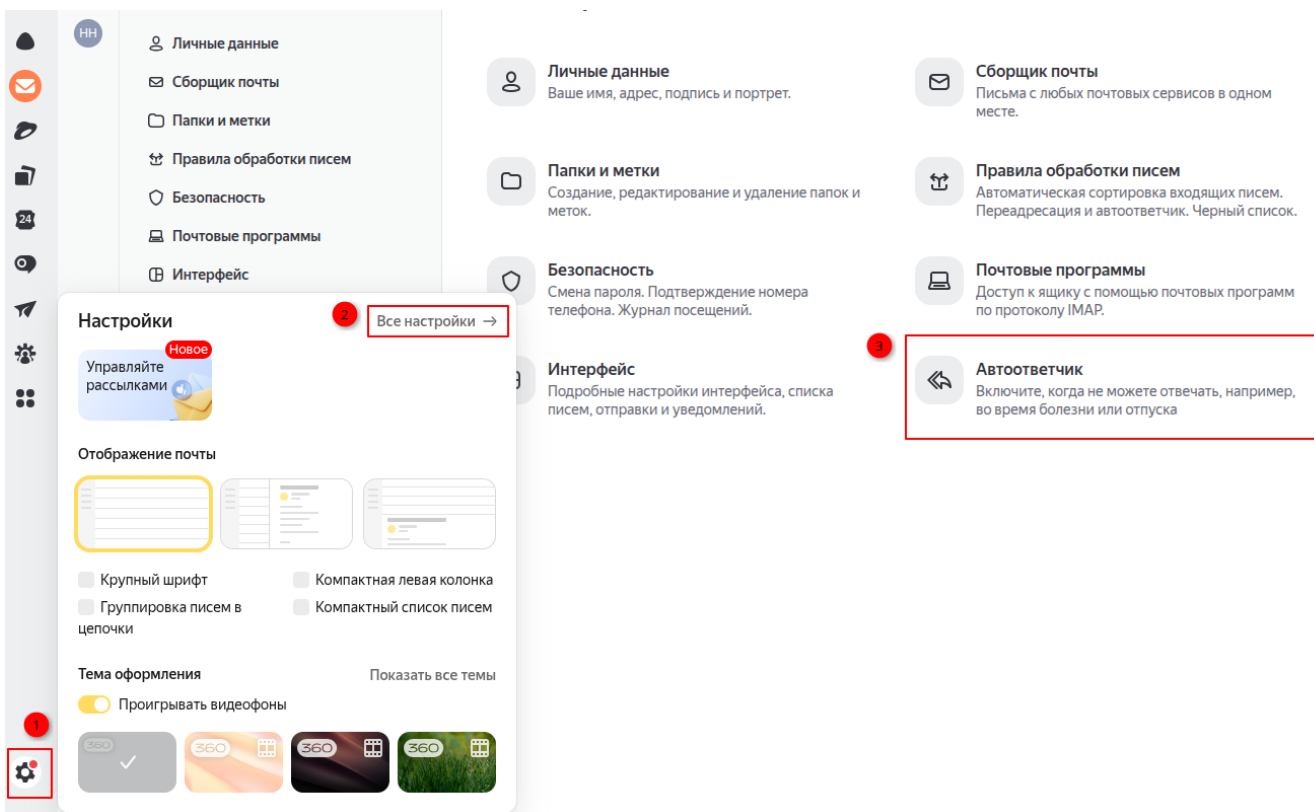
НН

Личные данные

Сборщик почты

Папки и метки

Правила обработки писем

Безопасность

Почтовые программы

Интерфейс

24

Настройки

2

Все настройки →

Управляйте рассылками

Новое

Отображение почты

Крупный шрифт

Компактная левая колонка

Группировка писем в цепочки

Компактный список писем

Тема оформления

Показать все темы

Проигрывать видеофоны

360

360

360

360

1

Личные данные
Ваше имя, адрес, подпись и портрет.

Сборщик почты
Письма с любых почтовых сервисов в одном месте.

Папки и метки
Создание, редактирование и удаление папок и меток.

Правила обработки писем
Автоматическая сортировка входящих писем. Переадресация и автоответчик. Черный список.

Безопасность
Смена пароля. Подтверждение номера телефона. Журнал посещений.

Почтовые программы
Доступ к ящику с помощью почтовых программ по протоколу IMAP.

Интерфейс
Подробные настройки интерфейса, списка писем, отправки и уведомлений.

3

Автоответчик
Включите, когда не можете отвечать, например, во время болезни или отпуска